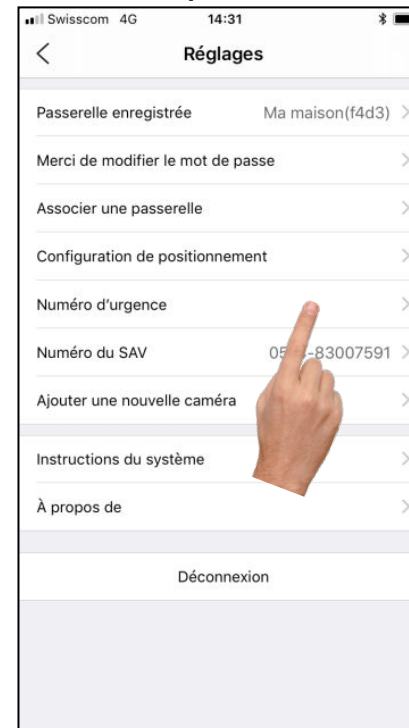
Swisscom 4G 14:31

<

Réglages

Passerelle enregistrée Ma maison(f4d3) >

Merci de modifier le mot de passe >

Associer une passerelle >

Configuration de positionnement >

Numéro d'urgence >

Numéro du SAV 05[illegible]-83007591 >

Ajouter une nouvelle caméra >

Instructions du système >

À propos de >

Déconnexion